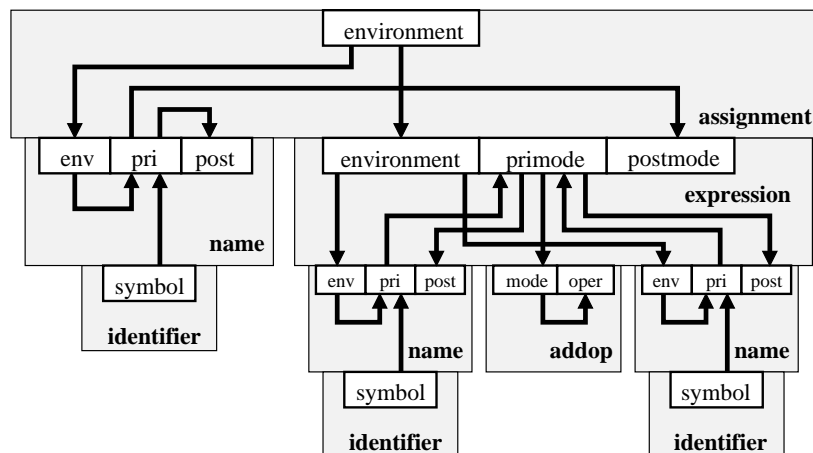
environment

assignment

env pri post

environment primode postmode

expression

name

symbol

identifier

env pri post

mode oper

env pri post

name

addop

name

symbol

symbol

identifier

identifier